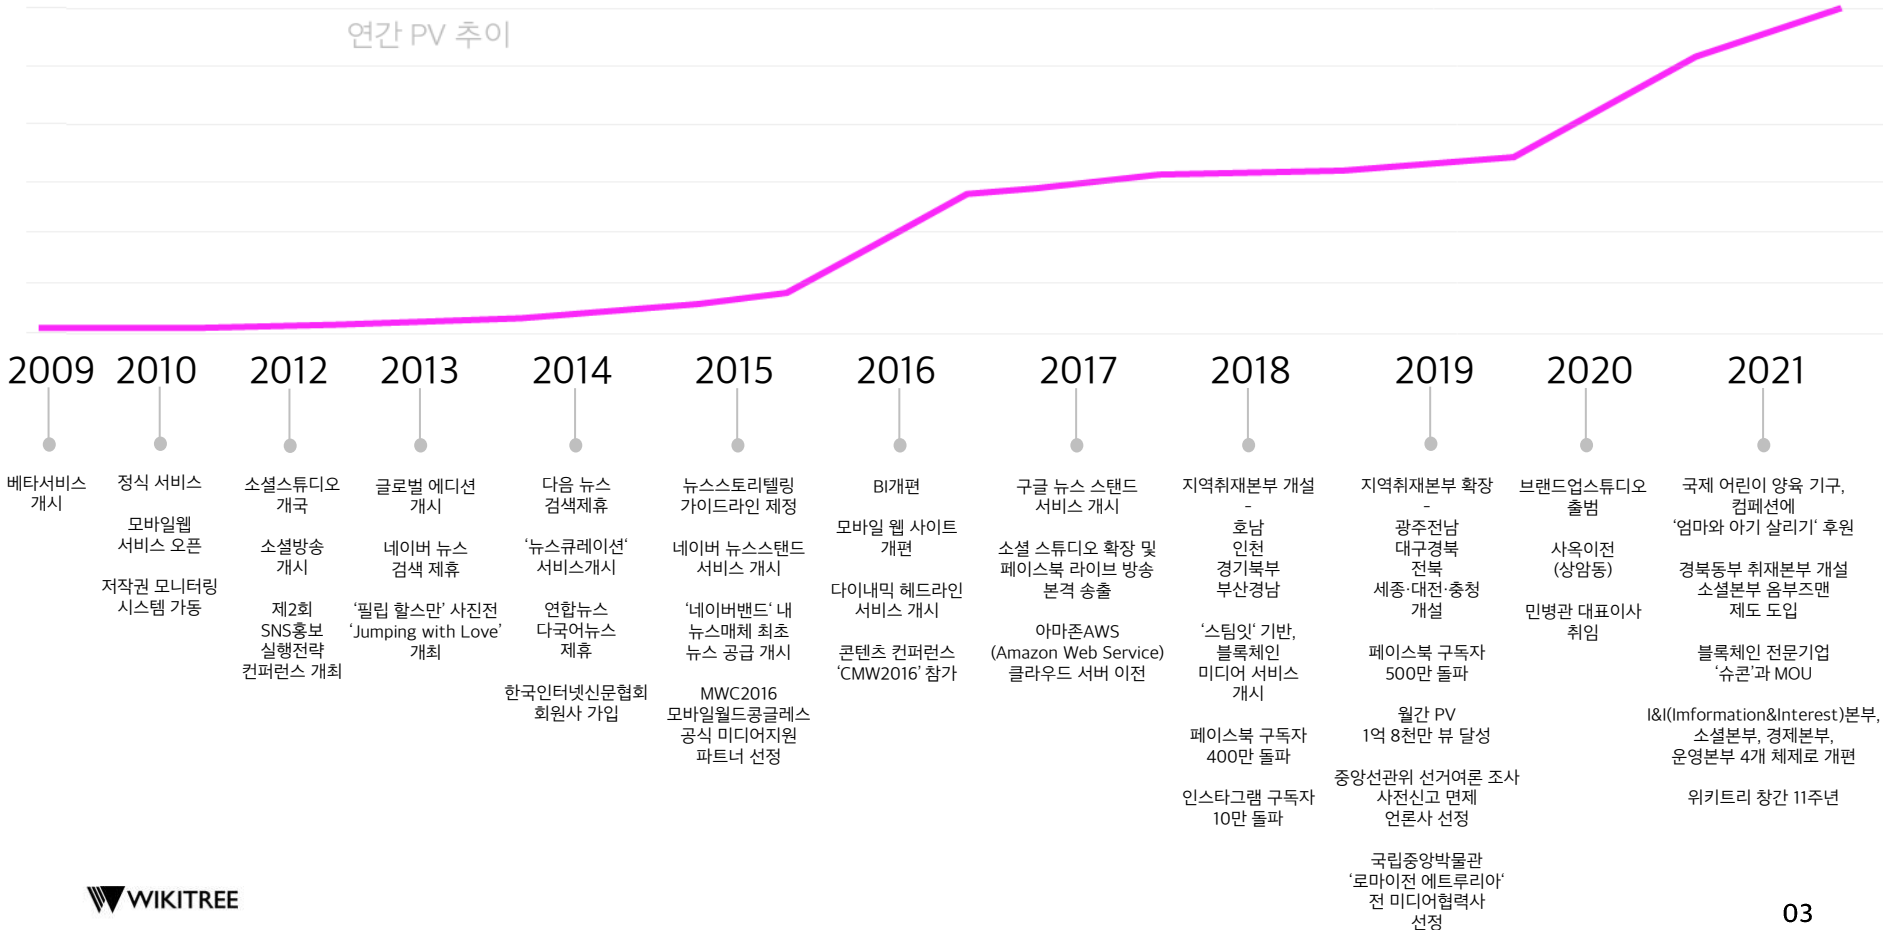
연간 PV 추이

2009
베타서비스 개시

2010
정식 서비스

모바일웹 서비스 오픈

저작권 모니터링 시스템 가동

2012
소셜스튜디오 개국

소셜방송 개시

제2회 SNS홍보 실행전략 컨퍼런스 개최

2013
글로벌 에디션 개시

네이버 뉴스 검색 제휴

‘필립 할스만’ 사진전 ‘Jumping with Love’ 개최

2014
다음 뉴스 검색제휴

‘뉴스큐레이션‘ 서비스개시

연합뉴스 다국어뉴스 제휴

한국인터넷신문협회 회원사 가입

2015
뉴스스토리텔링 가이드라인 제정

네이버 뉴스스탠드 서비스 개시

‘네이버밴드‘ 내 뉴스매체 최초 뉴스 공급 개시

MWC2016 모바일월드콩글레스 공식 미디어지원 파트너 선정

2016
BI개편

모바일 웹 사이트 개편

다이내믹 헤드라인 서비스 개시

콘텐츠 컨퍼런스 ‘CMW2016’ 참가

2017
구글 뉴스 스탠드 서비스 개시

소셜 스튜디오 확장 및 페이스북 라이브 방송 본격 송출

아마존AWS (Amazon Web Service) 클라우드 서버 이전

2018
지역취재본부 개설
-
호남
인천
경기북부
부산경남

‘스팀잇‘ 기반, 블록체인 미디어 서비스 개시

페이스북 구독자 400만 돌파

인스타그램 구독자 10만 돌파

2019
지역취재본부 확장
-
광주전남
대구경북
전북
세종·대전·충청
개설

페이스북 구독자 500만 돌파

월간 PV 1억 8천만 뷰 달성

중앙선관위 선거여론 조사 사전신고 면제 언론사 선정

국립중앙박물관 ‘로마이전 에트루리아‘ 전 미디어협력사 선정

2020
브랜드업스튜디오 출범

사옥이전 (상암동)

민병관 대표이사 취임

2021
국제 어린이 양육 기구, 컴페션에 ‘엄마와 아기 살리기‘ 후원

경북동부 취재본부 개설 소셜본부 옴부즈맨 제도 도입

블록체인 전문기업 ‘슈콘’과 MOU

I&I(Imformation&Interest)본부, 소셜본부, 경제본부, 운영본부 4개 체제로 개편

위키트리 창간 11주년

WIKITREE

03